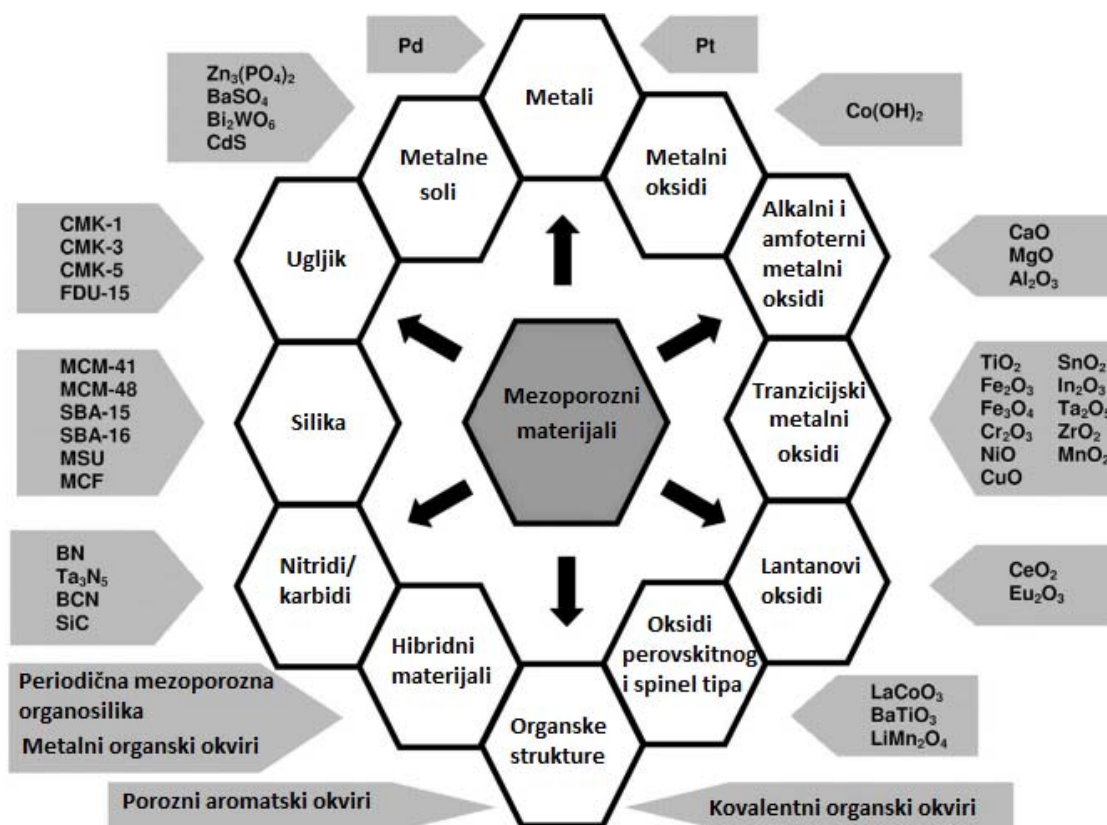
Pd

Pt

Metali

$Zn_3(PO_4)_2$
$BaSO_4$
$Bi_2WO_6$
CdS

Metalne soli

Metalni oksidi

$Co(OH)_2$

CMK-1
CMK-3
CMK-5
FDU-15

Ugljik

Alkalni i amfoterni metalni oksidi

CaO
MgO
$Al_2O_3$

MCM-41
MCM-48
SBA-15
SBA-16
MSU
MCF

Silika

Mezoporozni materijali

Tranzicijski metalni oksidi

$TiO_2$
$Fe_2O_3$
$Fe_3O_4$
$Cr_2O_3$
NiO
CuO

$SnO_2$
$In_2O_3$
$Ta_2O_5$
$ZrO_2$
$MnO_2$

BN
$Ta_3N_5$
BCN
SiC

Nitridi/ karbidi

Lantanovi oksidi

$CeO_2$
$Eu_2O_3$

Hibridni materijali

Oksidi perovskitnog i spinel tipa

Periodična mezoporozna organosilika
Metalni organski okviri

Organske strukture

$LaCoO_3$
$BaTiO_3$
$LiMn_2O_4$

Porozni aromatski okviri

Kovalentni organski okviri